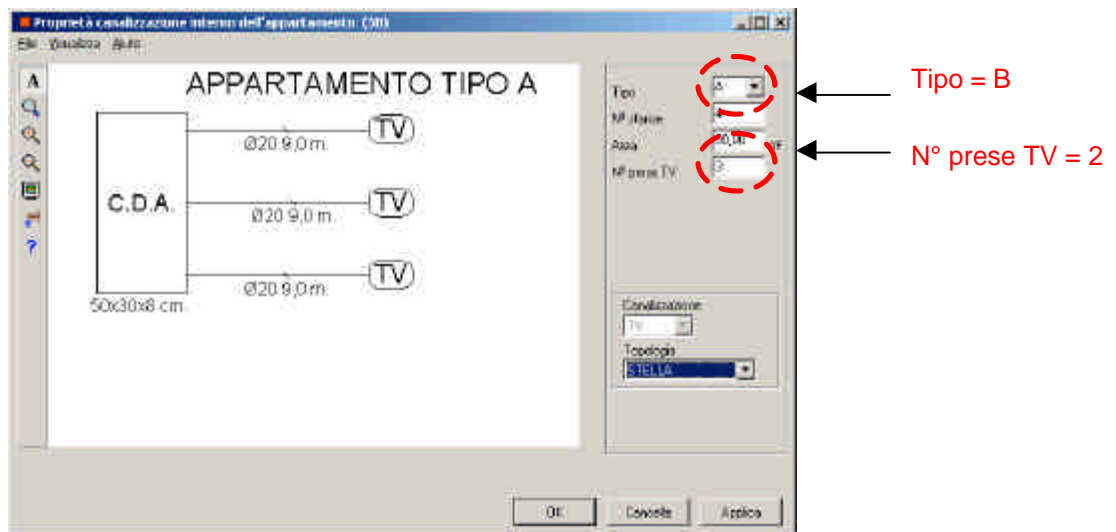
Proprietà canalizzazione interno dell'appartamento (30)

File Visualizza Aiuto

APPARTAMENTO TIPO A

C.D.A.

Ø20 9,0 m.

Ø20 9,0 m.

Ø20 9,0 m.

TV

TV

TV

50x30x8 cm.

Tipo A

N° stanze 4

Area 70,00 M²

N° prese TV 3

Canalizzazione

TV

Topologia

STELLA

OK

Cancella

Applica

Tipo = B

N° prese TV = 2